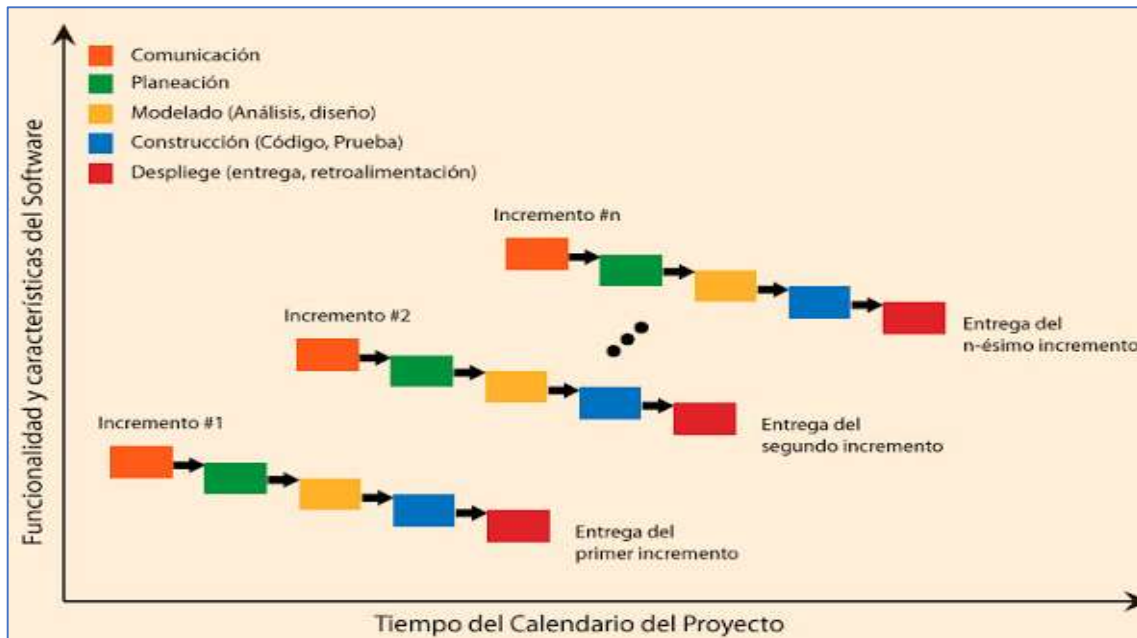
Comunicación
Planeación
Modelado (Análisis, diseño)
Construcción (Código, Prueba)
Despliege (entrega, retroalimentación)

Funcionalidad y características del Software

Incremento #n

Entrega del n-ésimo incremento

Incremento #2

Entrega del segundo incremento

Incremento #1

Entrega del primer incremento

Tiempo del Calendario del Proyecto